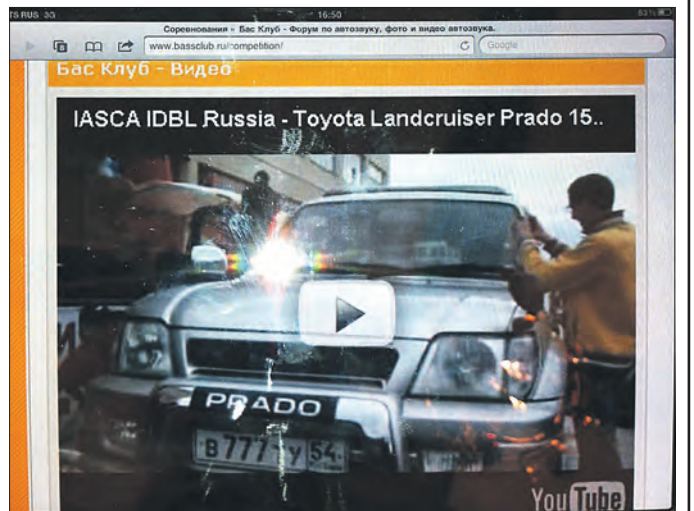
TS RUS 3G 16:50 83%

Соревнования « Бас Клуб - Форум по автозвуку, фото и видео автозвука.

www.bassclub.ru/competition/

Google

Бас Клуб - Видео

IASCA IDBL Russia - Toyota Landcruiser Prado 15..

PRADO

В 777 У 54

YouTube